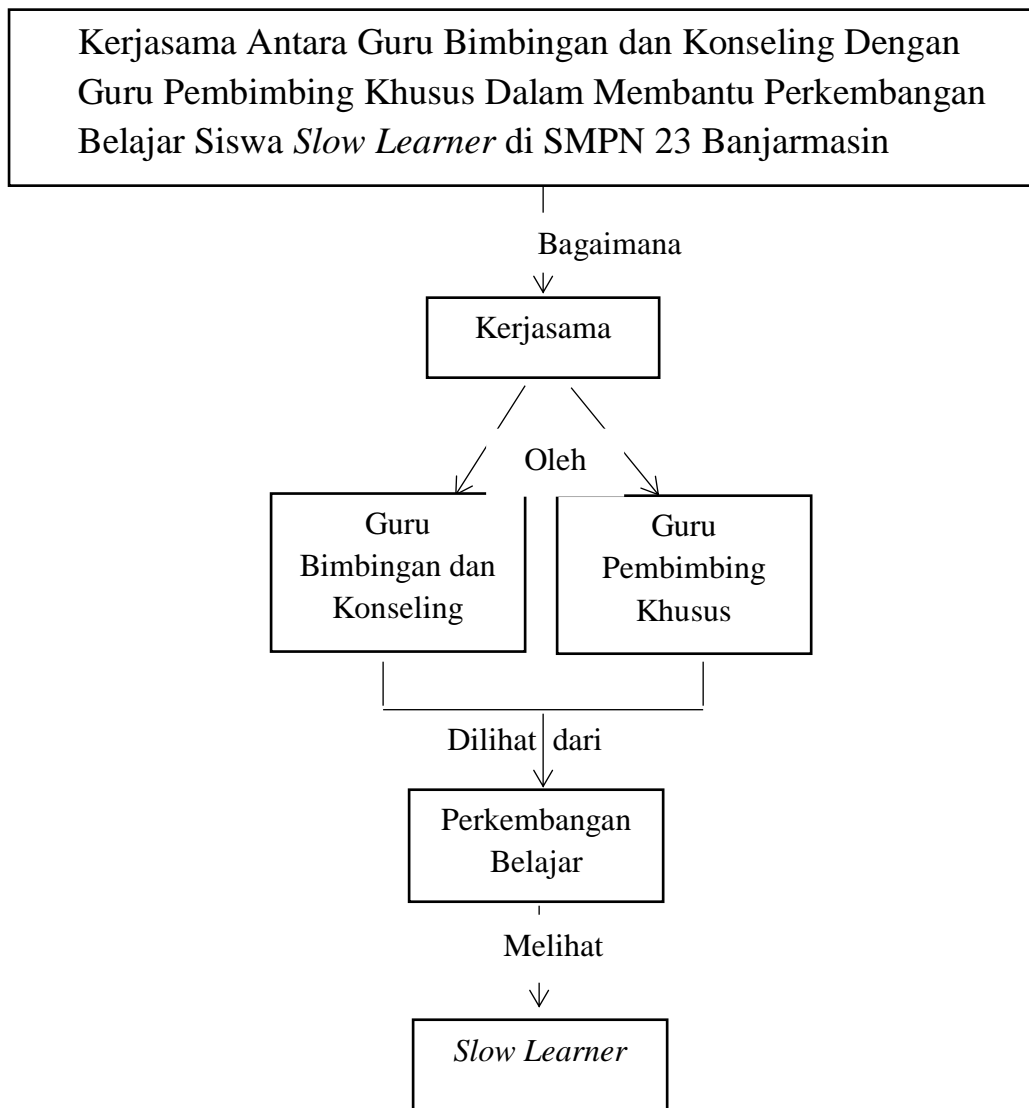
Kerjasama Antara Guru Bimbingan dan Konseling Dengan Guru Pembimbing Khusus Dalam Membantu Perkembangan Belajar Siswa *Slow Learner* di SMPN 23 Banjarmasin

Bagaimana

Kerjasama

Oleh

Guru Bimbingan dan Konseling

Guru Pembimbing Khusus

Dilihat dari

Perkembangan Belajar

Melihat

*Slow Learner*